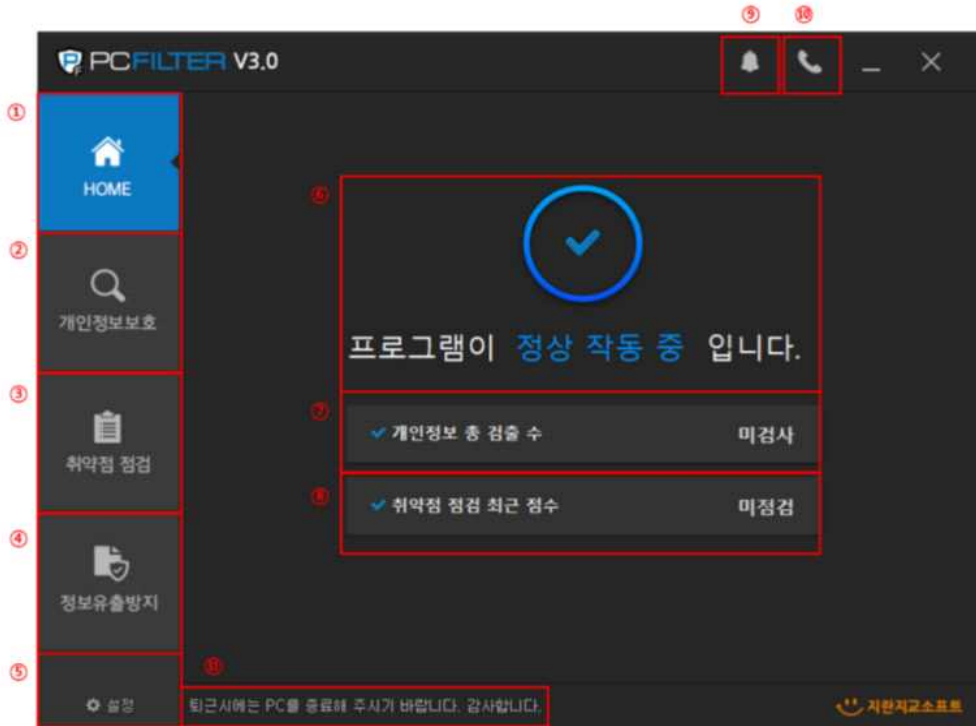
⑨ ⑩

PCFILTER V3.0

①

HOME

②

개인정보보호

③

취약점 점검

④

정보유출방지

⑤

설정

⑥

프로그램이 정상 작동 중 입니다.

⑦

개인정보 총 검출 수 미검사

⑧

취약점 점검 최근 점수 미점검

⑪

퇴근시에는 PC를 종료해 주시기 바랍니다. 감사합니다.

지란지교소프트